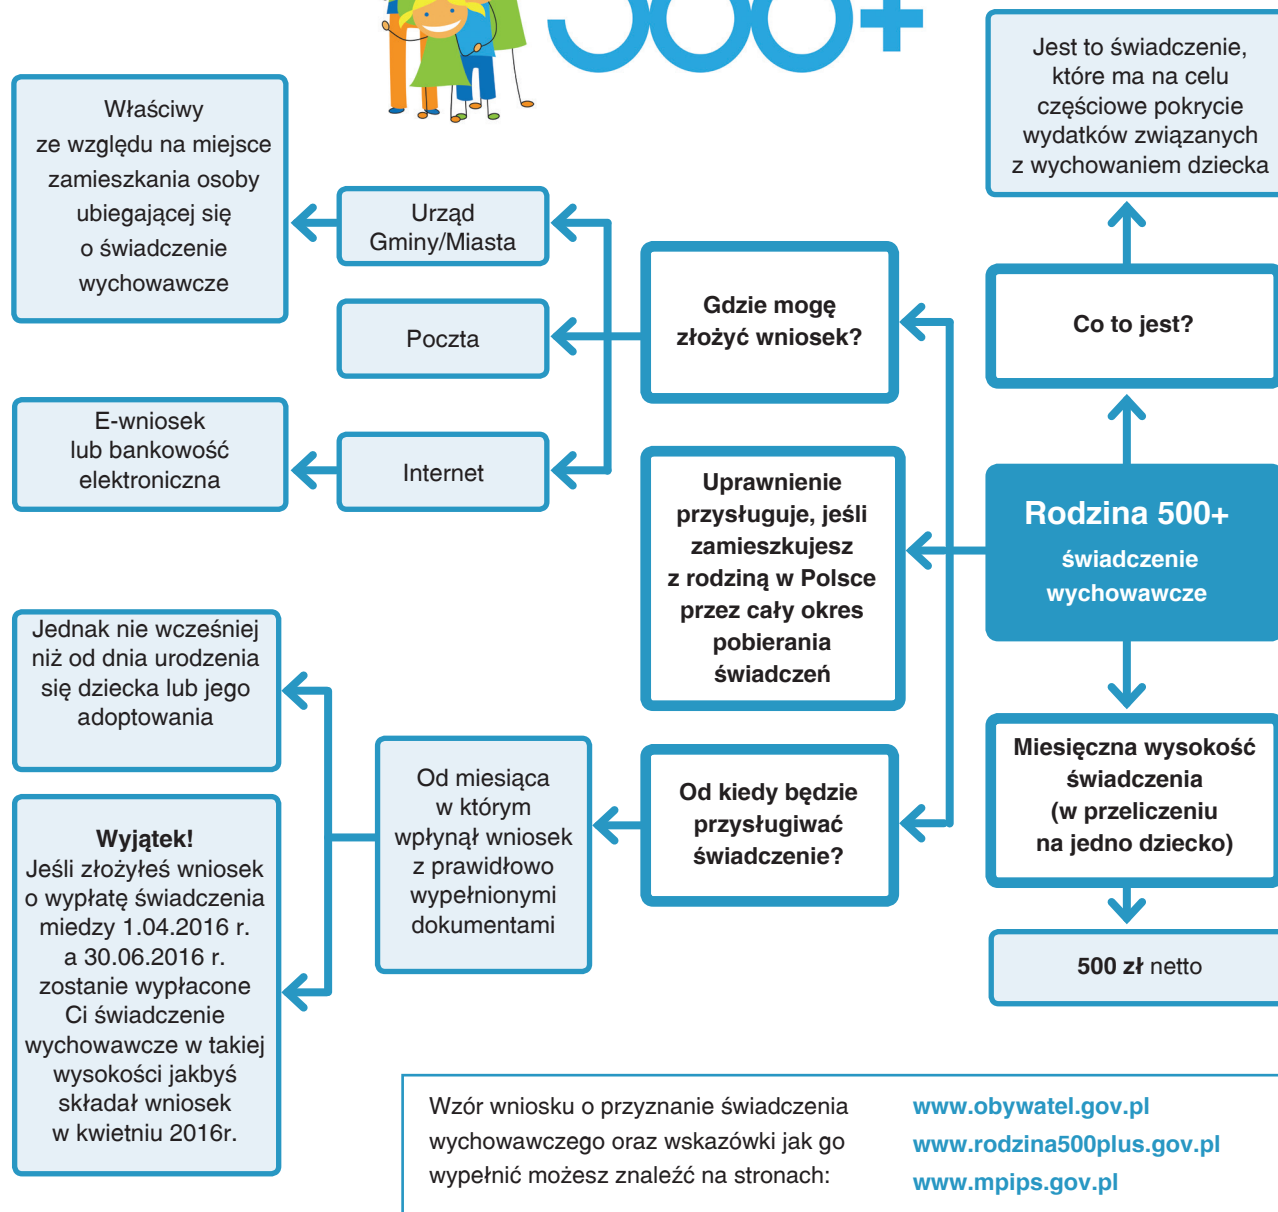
500+

Jest to świadczenie, które ma na celu częściowe pokrycie wydatków związanych z wychowaniem dziecka

Właściwy ze względu na miejsce zamieszkania osoby ubiegającej się o świadczenie wychowawcze

Urząd Gminy/Miasta

Poczta

E-wniosek lub bankowość elektroniczna

Internet

Gdzie mogę złożyć wniosek?

Co to jest?

Uprawnienie przysługuje, jeśli zamieszkujesz z rodziną w Polsce przez cały okres pobierania świadczeń

Rodzina 500+
świadczenie wychowawcze

Jednak nie wcześniej niż od dnia urodzenia się dziecka lub jego adoptowania

Od miesiąca w którym wpłynął wniosek z prawidłowo wypełnionymi dokumentami

Od kiedy będzie przysługiwać świadczenie?

Miesięczna wysokość świadczenia (w przeliczeniu na jedno dziecko)

Wyjątek!
Jeśli złożyłeś wniosek o wypłatę świadczenia miedzy 1.04.2016 r. a 30.06.2016 r. zostanie wypłacone Ci świadczenie wychowawcze w takiej wysokości jakbyś składał wniosek w kwietniu 2016r.

500 zł netto

Wzór wniosku o przyznanie świadczenia wychowawczego oraz wskazówki jak go wypełnić możesz znaleźć na stronach:

www.obywatel.gov.pl
www.rodzina500plus.gov.pl
www.mpips.gov.pl